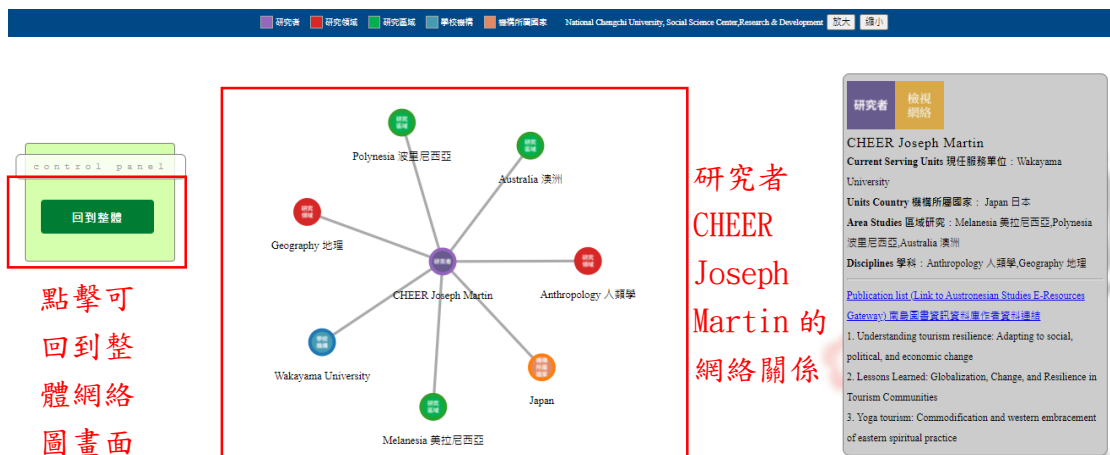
研究者 研究領域 研究區域 學校機構 機構所屬國家 National Chengchi University, Social Science Center,Research & Development 放大 縮小

control panel

回到整體

點擊可回到整體網絡圖畫面

研究區域
Polynesia 波里尼西亞

研究區域
Australia 澳洲

研究領域
Geography 地理

研究者
CHEER Joseph Martin

研究領域
Anthropology 人類學

學校機構
Wakayama University

機構所屬國家
Japan

研究區域
Melanesia 美拉尼西亞

研究者 CHEER Joseph Martin 的網絡關係

研究者 檢視網絡

CHEER Joseph Martin

Current Serving Units 現任服務單位：Wakayama University

Units Country 機構所屬國家：Japan 日本

Area Studies 區域研究：Melanesia 美拉尼西亞,Polynesia 波里尼西亞,Australia 澳洲

Disciplines 學科：Anthropology 人類學,Geography 地理

Publication list (Link to Austronesian Studies E-Resources Gateway) 南島圖書資訊資料庫作者資料連結

1. Understanding tourism resilience: Adapting to social, political, and economic change

2. Lessons Learned: Globalization, Change, and Resilience in Tourism Communities

3. Yoga tourism: Commodification and western embracement of eastern spiritual practice